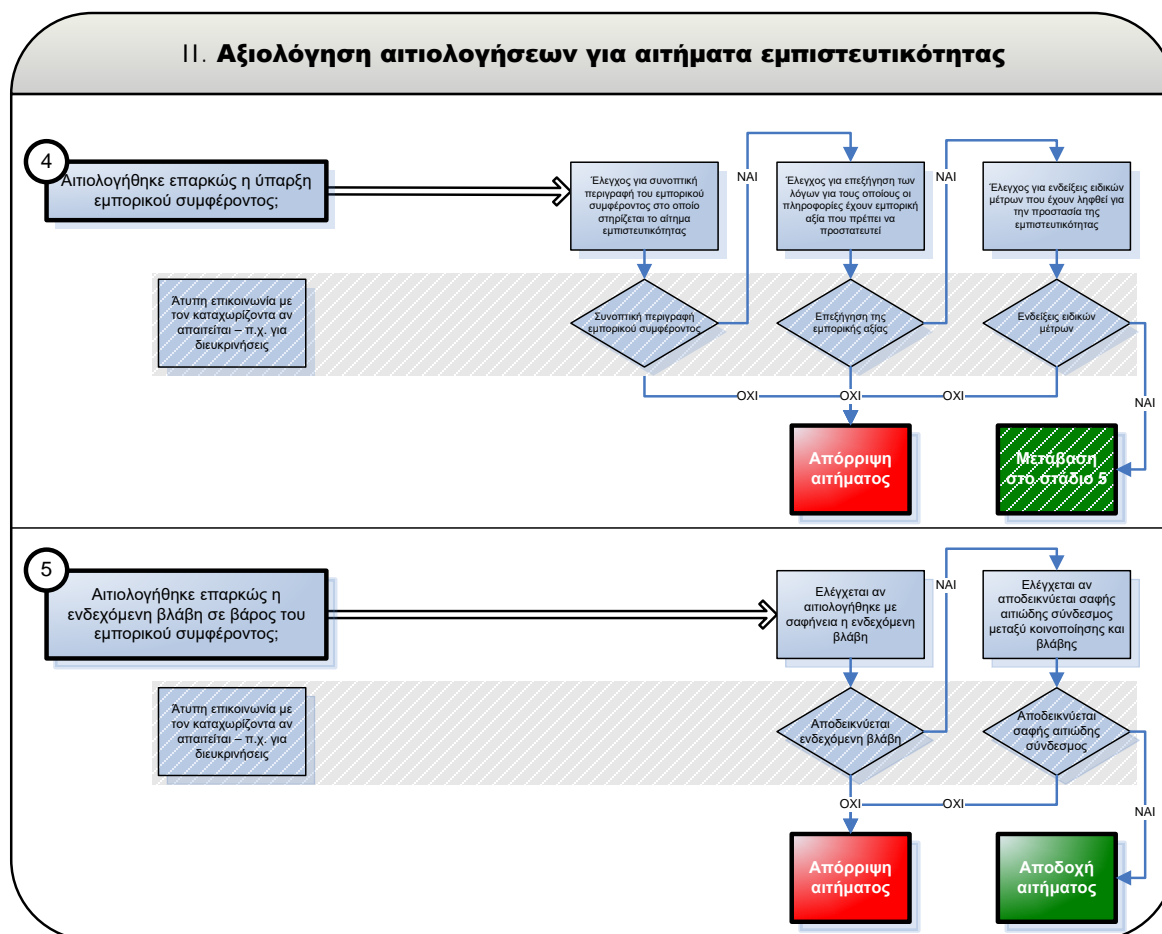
II. Αξιολόγηση αιτιολογήσεων για αιτήματα εμπιστευτικότητας

4

Αιτιολογήθηκε επαρκώς η ύπαρξη εμπορικού συμφέροντος;

Έλεγχος για συνοπτική περιγραφή του εμπορικού συμφέροντος στο οποίο στηρίζεται το αίτημα εμπιστευτικότητας

ΝΑΙ

Έλεγχος για επεξήγηση των λόγων για τους οποίους οι πληροφορίες έχουν εμπορική αξία που πρέπει να προστατευτεί

ΝΑΙ

Έλεγχος για ενδείξεις ειδικών μέτρων που έχουν ληφθεί για την προστασία της εμπιστευτικότητας

Άτυπη επικοινωνία με τον καταχωρίζοντα αν απαιτείται – π.χ. για διευκρινήσεις

Συνοπτική περιγραφή εμπορικού συμφέροντος

Επεξήγηση της εμπορικής αξίας

Ενδείξεις ειδικών μέτρων

ΟΧΙ

ΟΧΙ

ΟΧΙ

ΝΑΙ

Απόρριψη αιτήματος

Μετάβαση στο στάδιο 5

5

Αιτιολογήθηκε επαρκώς η ενδεχόμενη βλάβη σε βάρος του εμπορικού συμφέροντος;

Ελέγχεται αν αιτιολογήθηκε με σαφήνεια η ενδεχόμενη βλάβη

ΝΑΙ

Ελέγχεται αν αποδεικνύεται σαφής αιτιώδης σύνδεσμος μεταξύ κοινοποίησης και βλάβης

Άτυπη επικοινωνία με τον καταχωρίζοντα αν απαιτείται – π.χ. για διευκρινήσεις

Αποδεικνύεται ενδεχόμενη βλάβη

Αποδεικνύεται σαφής αιτιώδης σύνδεσμος

ΟΧΙ

ΟΧΙ

ΝΑΙ

Απόρριψη αιτήματος

Αποδοχή αιτήματος